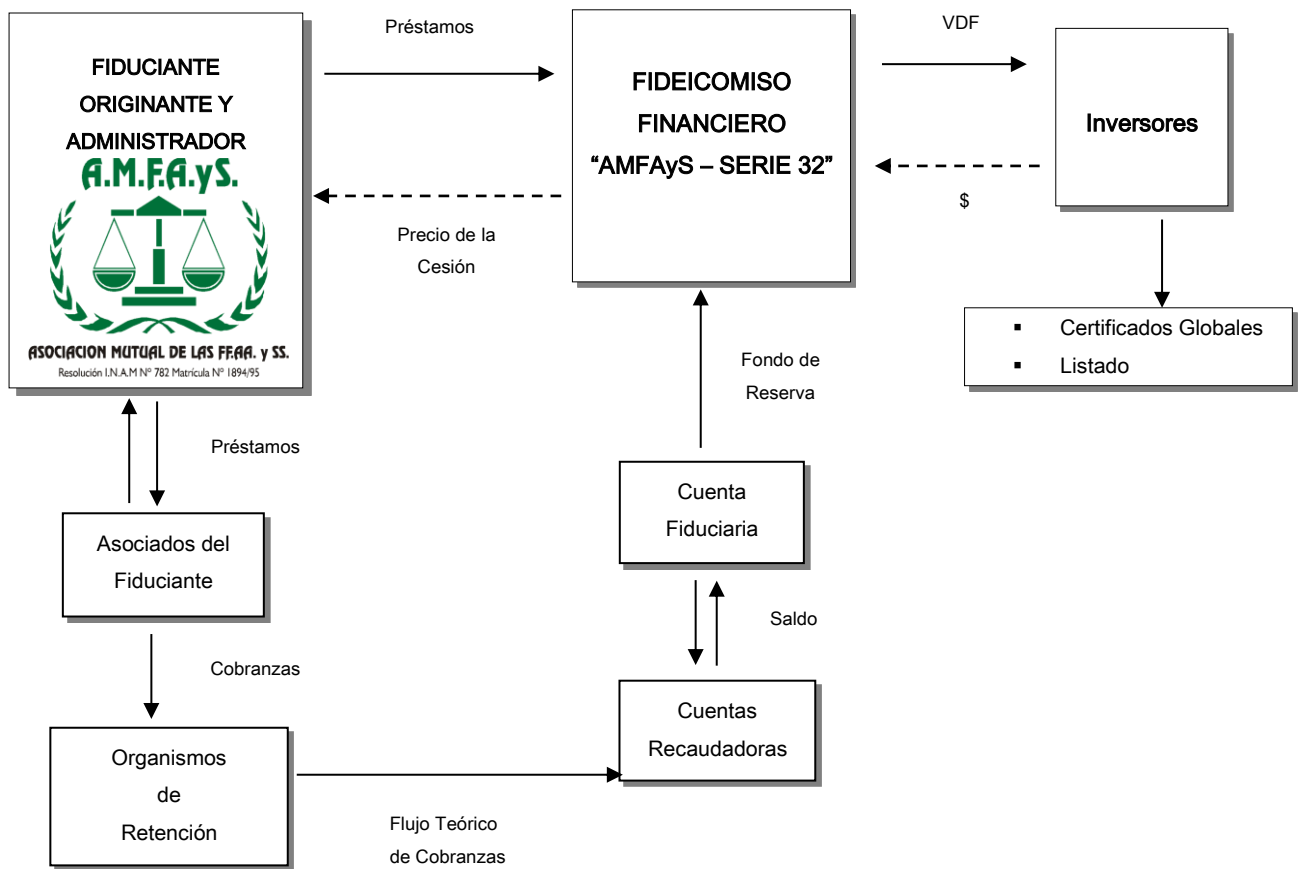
FIDUCIANTE ORIGINANTE Y ADMINISTRADOR

A.M.F.A.yS.

ASOCIACION MUTUAL DE LAS FF.AA. y SS.
Resolución I.N.A.M N° 782 Matrícula N° 1894/95

Préstamos

Precio de la Cesión

FIDEICOMISO FINANCIERO "AMFAyS – SERIE 32"

VDF

$

Inversores

▪ Certificados Globales
▪ Listado

Préstamos

Asociados del Fiduciante

Cobranzas

Organismos de Retención

Flujo Teórico de Cobranzas

Cuentas Recaudadoras

Saldo

Cuenta Fiduciaria

Fondo de Reserva